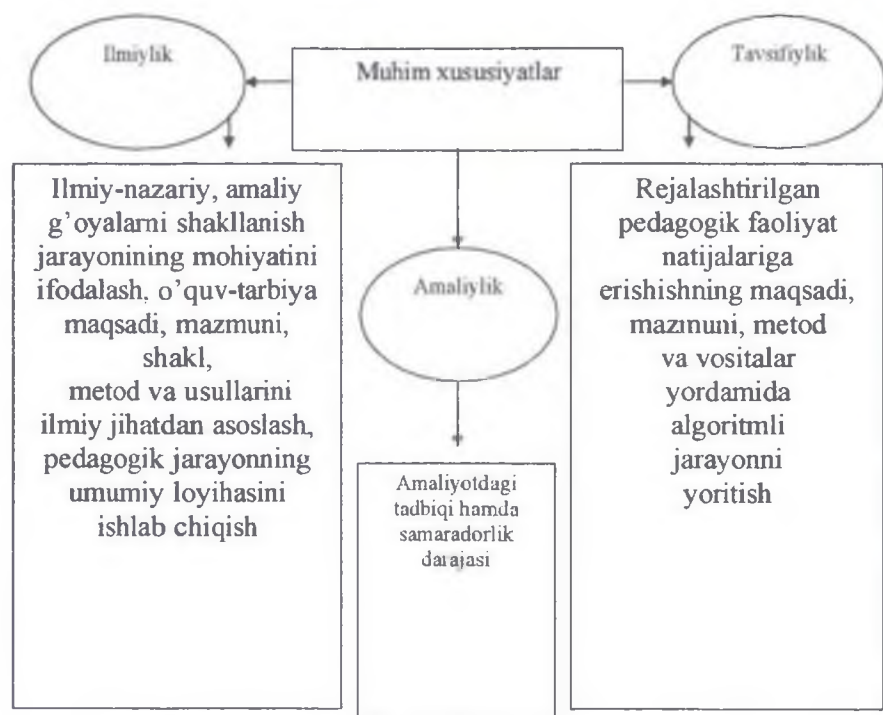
Muhim xususiyatlar

Ilmiylik

Ilmiy-nazariy, amaliy g'oyalarni shakllanish jarayonining mohiyatini ifodalash, o'quv-tarbiya maqsadi, mazmuni, shakl, metod va usullarini ilmiy jihatdan asoslash, pedagogik jarayonning umumiy loyihasini ishlab chiqish

Amaliylik

Amaliyotdagi tadbiqi hamda samaradorlik darajasi

Tavsifiylik

Rejalashtirilgan pedagogik faoliyat natijalariga erishishning maqsadi, mazmuni, metod va vositalar yordamida algoritmli jarayonni yoritish